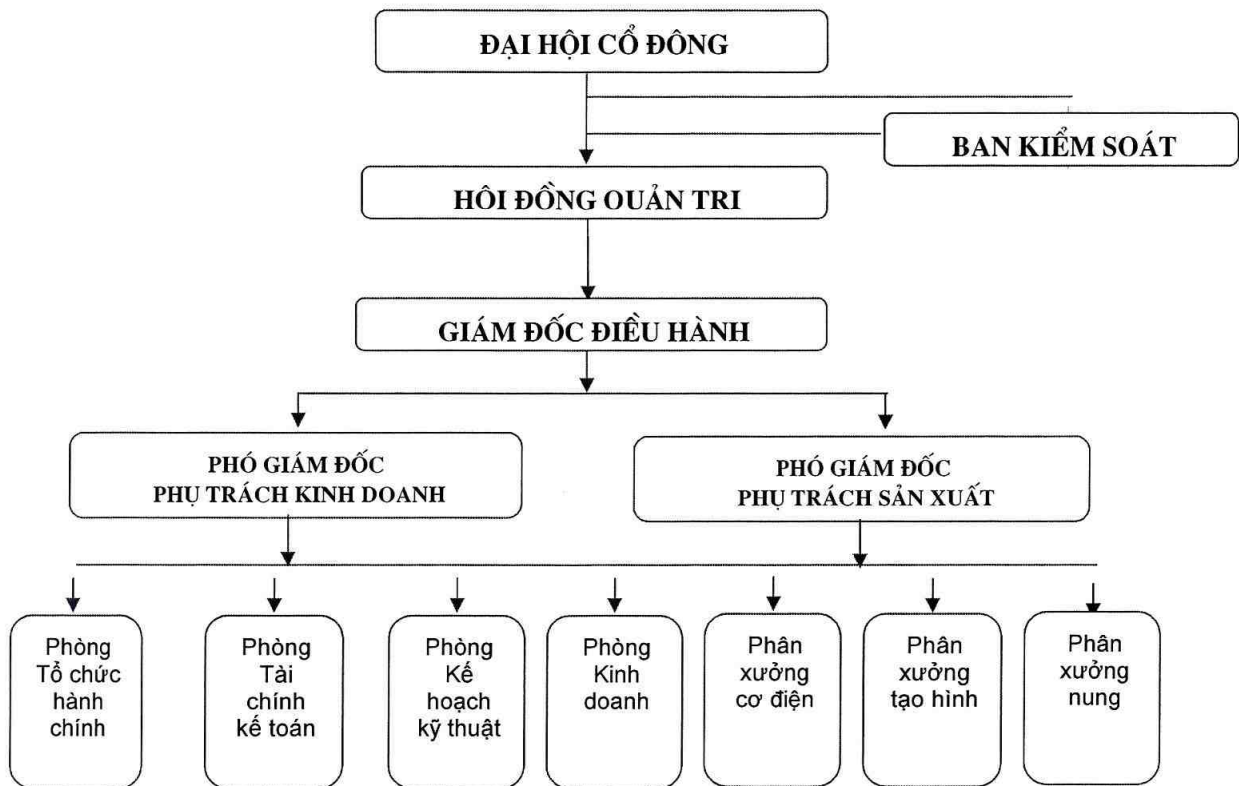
ĐẠI HỘI CỔ ĐÔNG

BAN KIỂM SOÁT

HỘI ĐỒNG QUẢN TRỊ

GIÁM ĐỐC ĐIỀU HÀNH

PHÓ GIÁM ĐỐC PHỤ TRÁCH KINH DOANH

PHÓ GIÁM ĐỐC PHỤ TRÁCH SẢN XUẤT

Phòng Tổ chức hành chính

Phòng Tài chính kế toán

Phòng Kế hoạch kỹ thuật

Phòng Kinh doanh

Phân xưởng cơ điện

Phân xưởng tạo hình

Phân xưởng nung